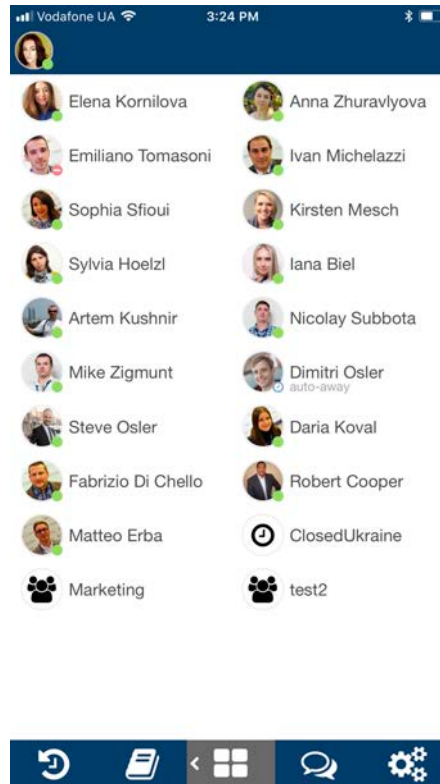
Vodafone UA 3:24 PM

Elena Kornilova
Anna Zhuravlyova
Emiliano Tomasoni
Ivan Michelazzi
Sophia Sfioui
Kirsten Mesch
Sylvia Hoelzl
Iana Biel
Artem Kushnir
Nicolay Subbota
Mike Zigmunt
Dimitri Osler
auto-away
Steve Osler
Daria Koval
Fabrizio Di Chello
Robert Cooper
Matteo Erba
ClosedUkraine
Marketing
test2